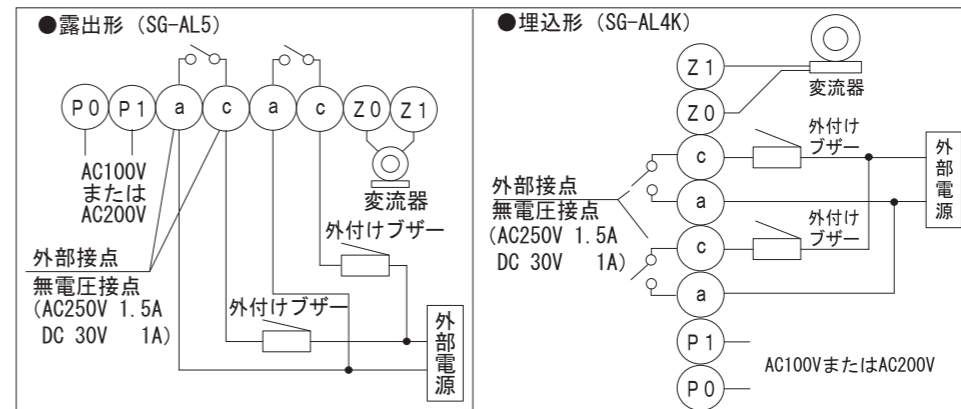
●露出形（SG-AL5）

P0 P1 a c a c Z0 Z1

AC100V または AC200V

変流器

外付けブザー

外部接点
無電圧接点
（AC250V 1.5A
DC 30V 1A）

外付けブザー

外部電源

●埋込形（SG-AL4K）

Z1
Z0
変流器

c
a
c
a
P1
P0

外付け ブザー

外部接点
無電圧接点
（AC250V 1.5A
DC 30V 1A）

外付け ブザー

外部電源

AC100VまたはAC200V